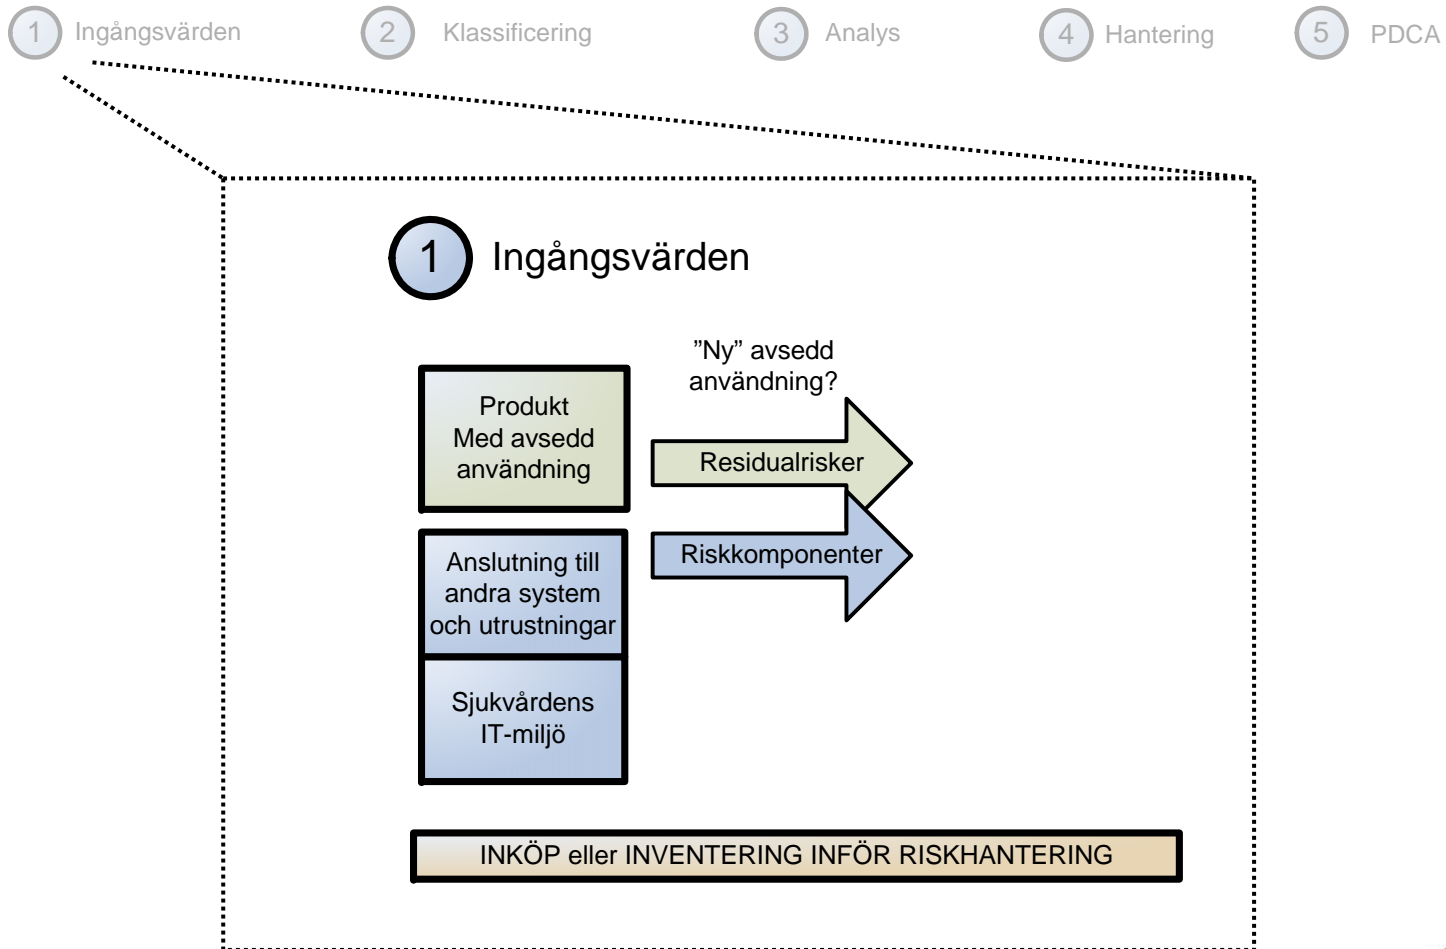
1 Ingångsvärden

2 Klassificering

3 Analys

4 Hantering

5 PDCA

1 Ingångsvärden

Produkt Med avsedd användning

”Ny” avsedd användning?

Residualrisker

Anslutning till andra system och utrustningar

Riskkomponenter

Sjukvårdens IT-miljö

INKÖP eller INVENTERING INFÖR RISKHANTERING